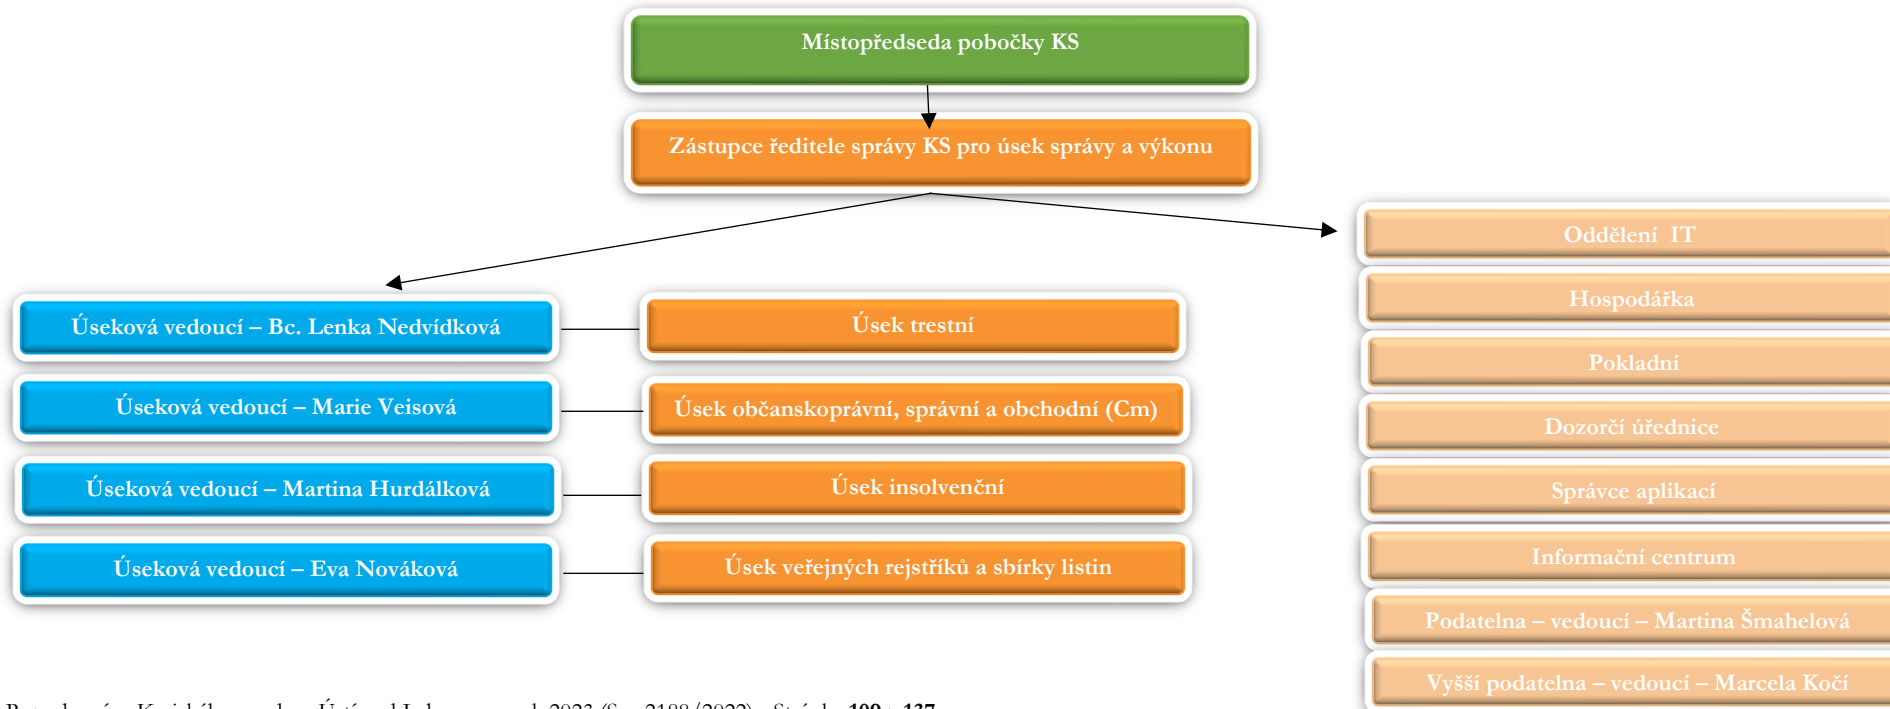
Místopředseda pobočky KS

Zástupce ředitele správy KS pro úsek správy a výkonu

Oddělení IT

Hospodářka

Pokladní

Dozorčí úřednice

Správce aplikací

Informační centrum

Podatelna – vedoucí – Martina Šmahelová

Vyšší podatelna – vedoucí – Marcela Kočí

Úseková vedoucí – Bc. Lenka Nedvídková

Úsek trestní

Úseková vedoucí – Marie Veisová

Úsek občanskoprávní, správní a obchodní (Cm)

Úseková vedoucí – Martina Hurdálková

Úsek insolvenční

Úseková vedoucí – Eva Nováková

Úsek veřejných rejstříků a sbírky listin

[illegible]